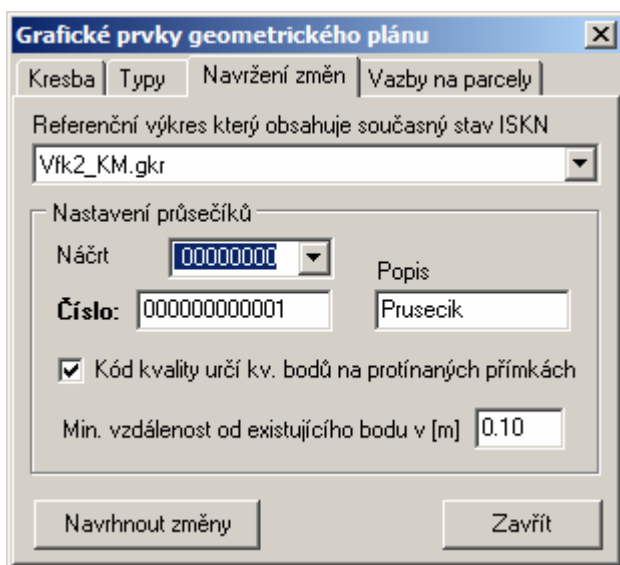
Grafické prvky geometrického plánu

Kresba | Typy | Navržení změn | Vazby na parcely

Referenční výkres který obsahuje současný stav ISKN

Vfk2_KM.gkr

Nastavení průsečíků

Náčrt 00000000

Popis

Číslo: 000000000001

Prusecik

Kód kvality určí kv. bodů na protínaných přímkách

Min. vzdálenost od existujícího bodu v [m] 0.10

Navrhnout změny

Zavřít